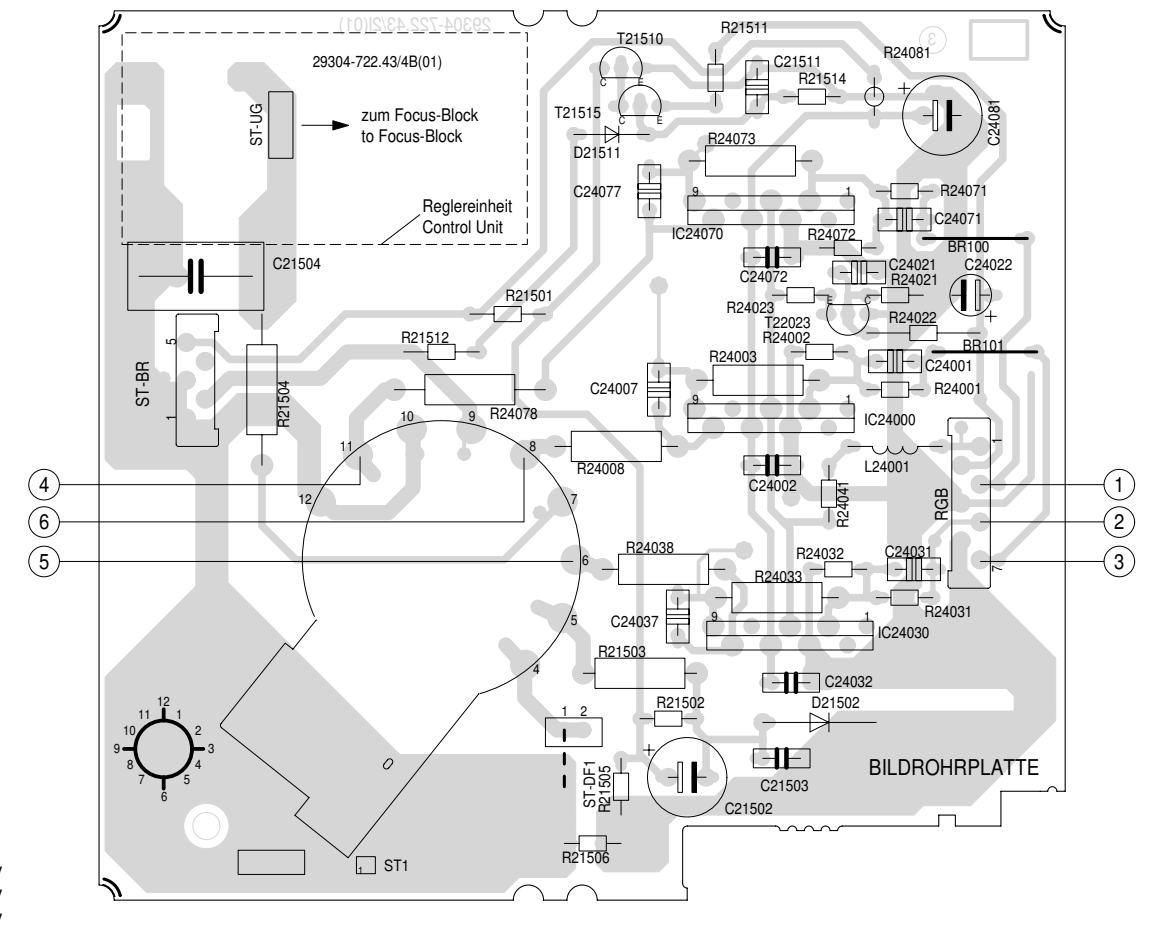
29304-722.43/4B(01)

ST-UG

zum Focus-Block
to Focus-Block

Reglereinheit
Control Unit

T21510
C E
R21511
C21511
R21514
R24081
C24081
T21515
C E
D21511
R24073
C24077
9 1
IC24070
R24071
C24071
R24072
BR100
C24072
C24021
R24021
C24022
R24023
E C
T22023
R24022
R24002
BR101
C21504
R21501
R21512
R24003
C24001
C24007
R24001
9 1
IC24000
ST-BR
5
1
R21504
R24078
10 9
11
8
R24008
L24001
12
7
C24002
R24041
RGB
1
7
R24038
6
R24032
C24031
R24033
R24031
C24037
5
9 1
IC24030
R21503
4
C24032
1 2
R21502
D21502
12
11 1
10 2
9 3
8 4
7 5
6
ST-DF1
R21505
C21503
BILDROHRPLATTE
C21502
R21506
1 ST1
1
2
3
4
5
6